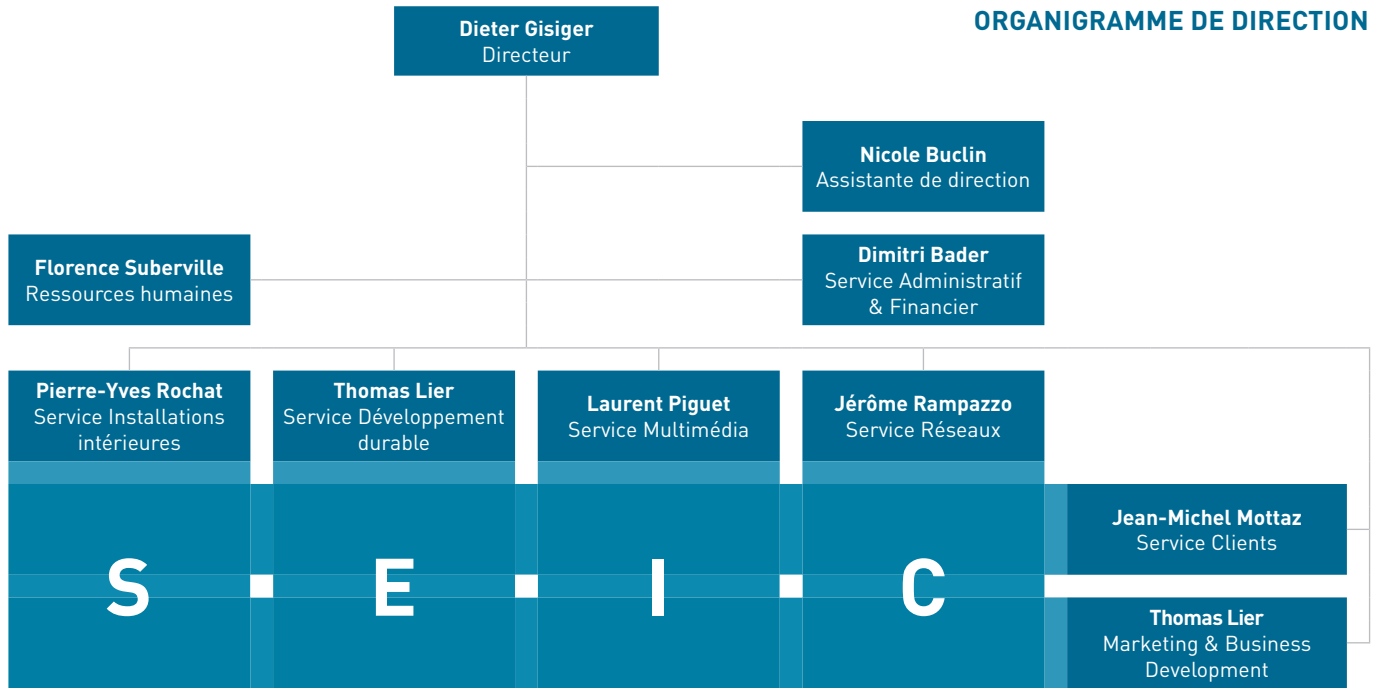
ORGANIGRAMME DE DIRECTION

**Dieter Gisiger**
Directeur

**Nicole Buclin**
Assistante de direction

**Florence Suberville**
Ressources humaines

**Dimitri Bader**
Service Administratif & Financier

**Pierre-Yves Rochat**
Service Installations intérieures

**Thomas Lier**
Service Développement durable

**Laurent Piguet**
Service Multimédia

**Jérôme Rampazzo**
Service Réseaux

**Jean-Michel Mottaz**
Service Clients

**Thomas Lier**
Marketing & Business Development

S E I C